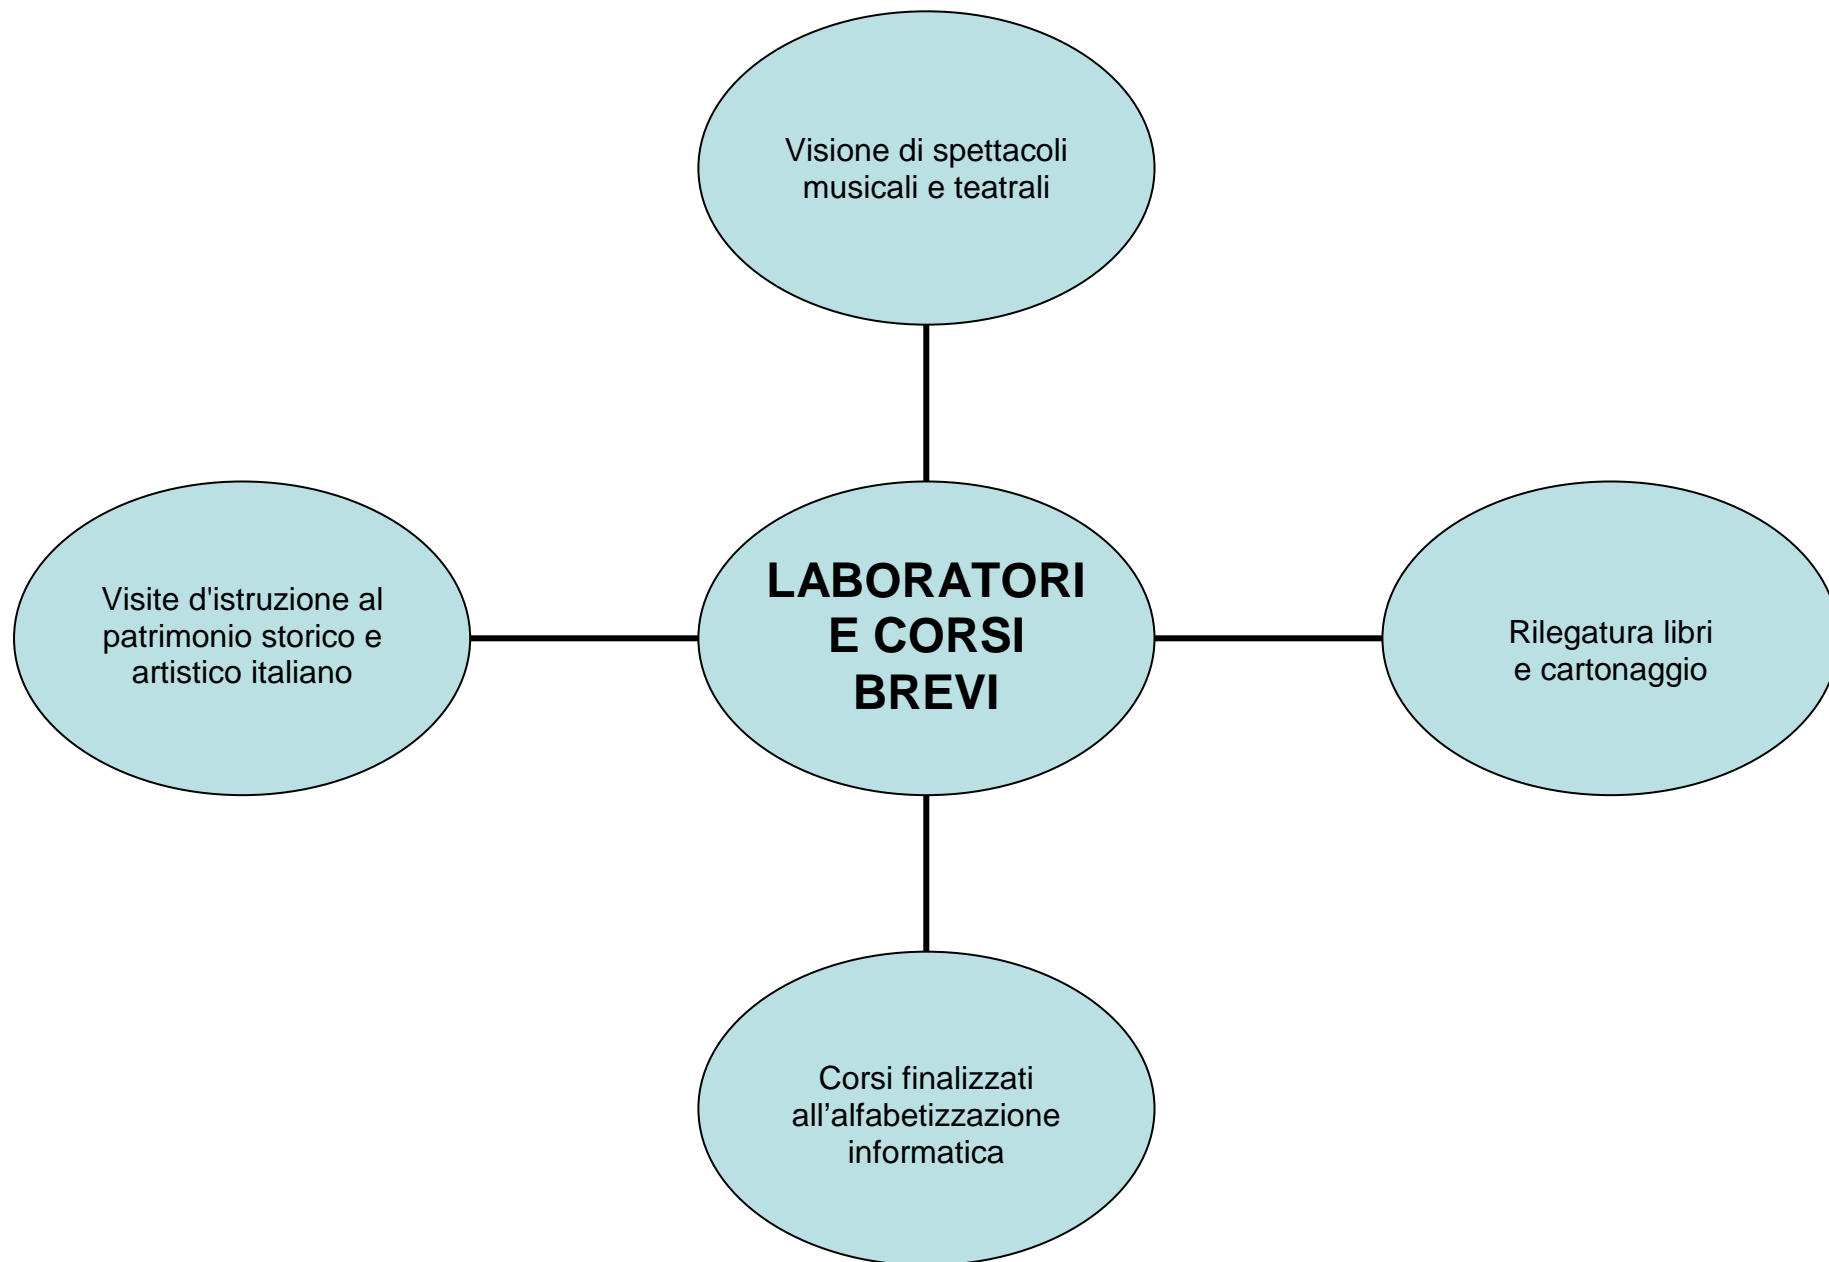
Visione di spettacoli musicali e teatrali

Visite d'istruzione al patrimonio storico e artistico italiano

LABORATORI E CORSI BREVI

Rilegatura libri e cartonaggio

Corsi finalizzati all’alfabetizzazione informatica